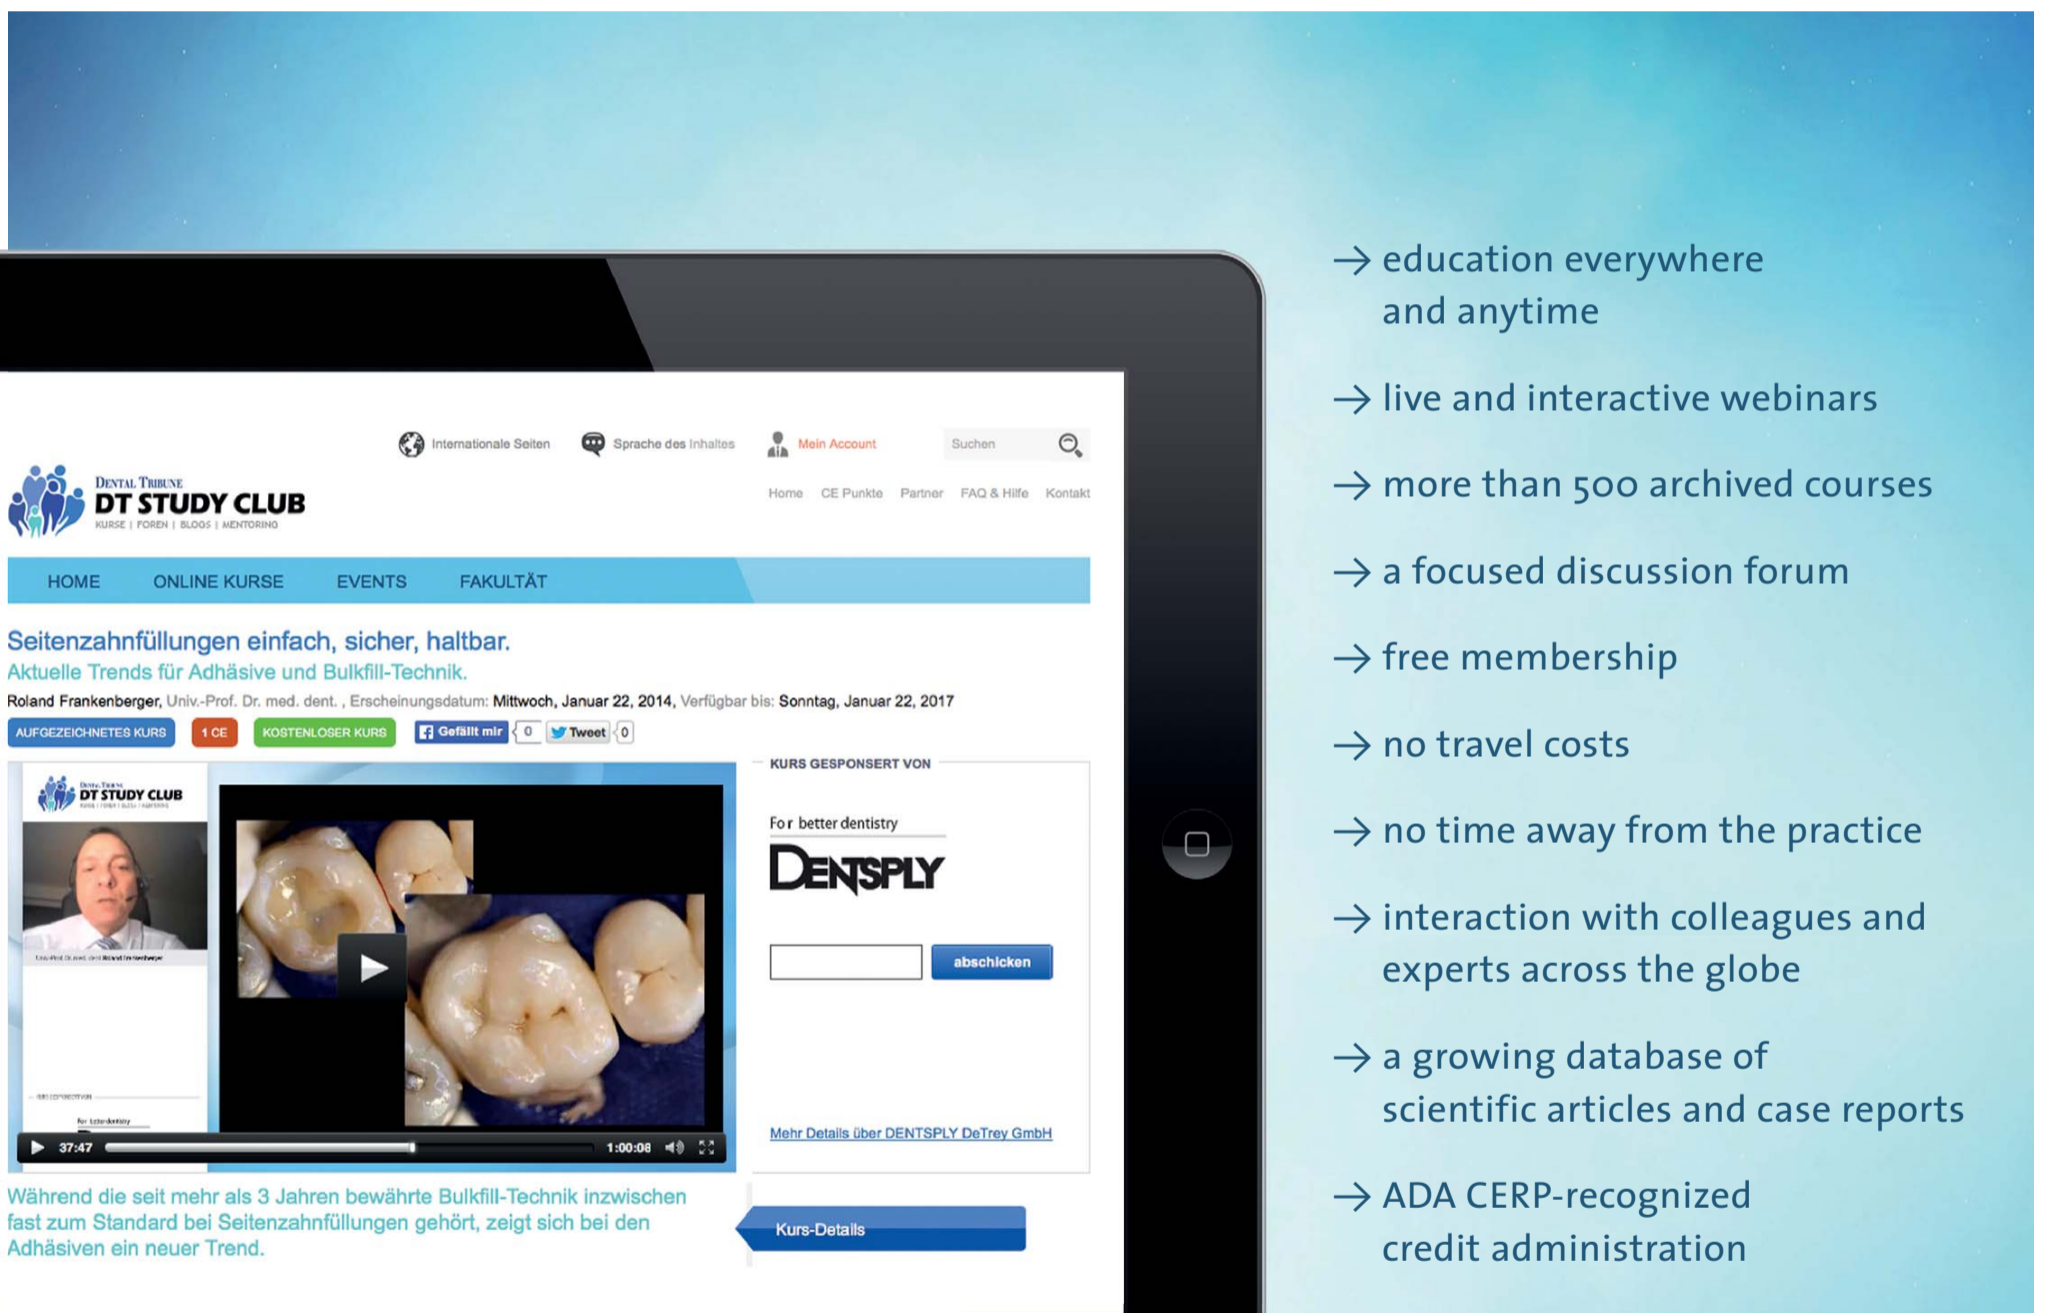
Internationale Seiten Sprache des Inhaltes Mein Account Suchen

DENTAL TRIBUNE
DT STUDY CLUB
KURSE | FOREN | BLOGS | MENTORING

Home CE Punkte Partner FAQ & Hilfe Kontakt

HOME ONLINE KURSE EVENTS FAKULTÄT

Seitenzahnfüllungen einfach, sicher, haltbar.
Aktuelle Trends für Adhäsive und Bulkfill-Technik.

Roland Frankenberger, Univ.-Prof. Dr. med. dent. , Erscheinungsdatum: Mittwoch, Januar 22, 2014, Verfügbar bis: Sonntag, Januar 22, 2017

AUFGEZEICHNETES KURS 1 CE KOSTENLOSER KURS Gefällt mir 0 Tweet 0

DT STUDY CLUB

37:47 1:00:08

KURS GESPONSERT VON

For better dentistry
DENTSPLY

abschicken

Mehr Details über DENTSPLY DeTrey GmbH

Während die seit mehr als 3 Jahren bewährte Bulkfill-Technik inzwischen fast zum Standard bei Seitenzahnfüllungen gehört, zeigt sich bei den Adhäsiven ein neuer Trend.

Kurs-Details

→ education everywhere and anytime

→ live and interactive webinars

→ more than 500 archived courses

→ a focused discussion forum

→ free membership

→ no travel costs

→ no time away from the practice

→ interaction with colleagues and experts across the globe

→ a growing database of scientific articles and case reports

→ ADA CERP-recognized credit administration